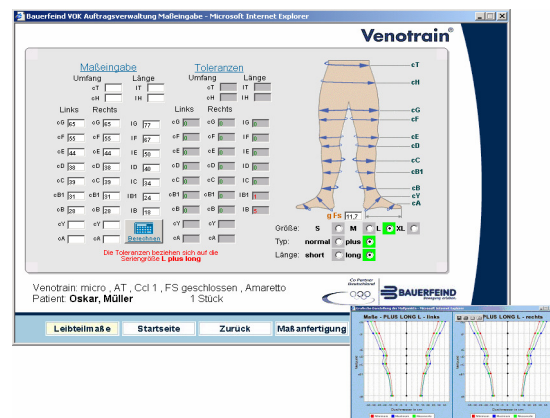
Bauerfeind VOK Auftragsverwaltung Maßeingabe - Microsoft Internet Explorer

Venotrain®

Maßeingabe

Umfang Länge
cT lT
cH lH

Links Rechts
cG 65 cG 65 lG 77
cF 55 cF 55 lF 67
cE 44 cE 44 lE 50
cD 38 cD 38 lD 40
cC 39 cC 39 lC 34
cB1 31 cB1 31 lB1 24
cB 28 cB 28 lB 18
cY cY
cA cA

Berechnen

Toleranzen

Umfang Länge
cT lT
cH lH

Links Rechts
cG cG lG
cF cF lF
cE cE lE
cD cD lD
cC cC lC
cB1 cB1 lB1
cB cB lB
cY cY
cA cA

Die Toleranzen beziehen sich auf die Seriengröße L plus long

cT
cH
cG
cF
cE
cD
cC
cB1
cB
cY
cA

g FS 11,7

Größe: S M L XL
Typ: normal plus
Länge: short long

Venotrain: micro , AT , Ccl 1 , FS geschlossen , Amaretto
Patient: Oskar, Müller 1 Stück

BAUERFEIND

Leibteilmaße Startseite Zurück Maßanfertigung

Maße - PLUS LONG L - links
Maße - PLUS LONG L - rechts